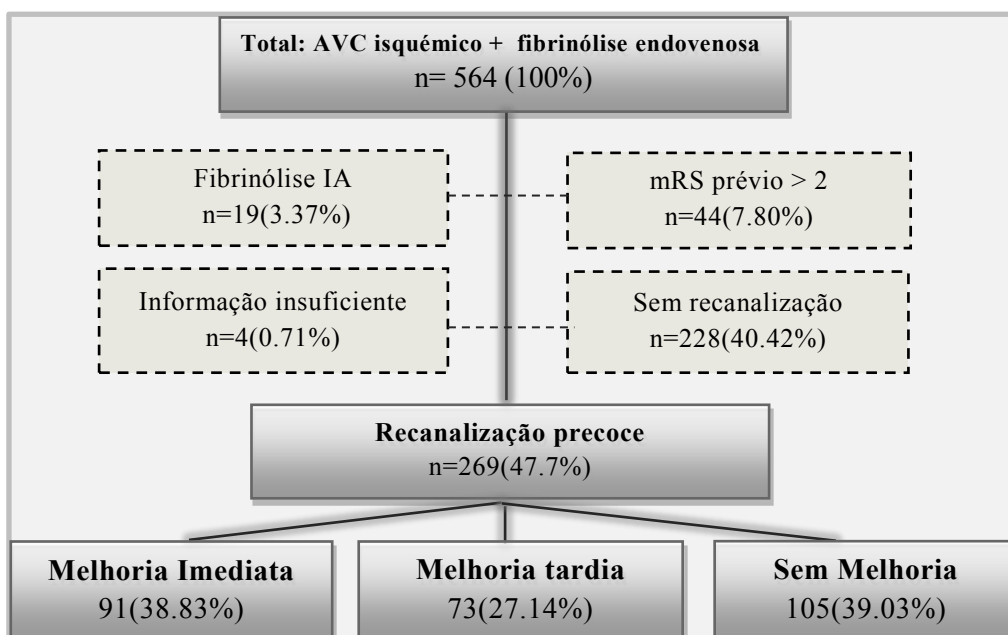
Total: AVC isquémico + fibrinólise endovenosa
n= 564 (100%)

Fibrinólise IA
n=19(3.37%)

mRS prévio > 2
n=44(7.80%)

Informação insuficiente
n=4(0.71%)

Sem recanalização
n=228(40.42%)

Recanalização precoce
n=269(47.7%)

Melhoria Imediata
91(38.83%)

Melhoria tardia
73(27.14%)

Sem Melhoria
105(39.03%)